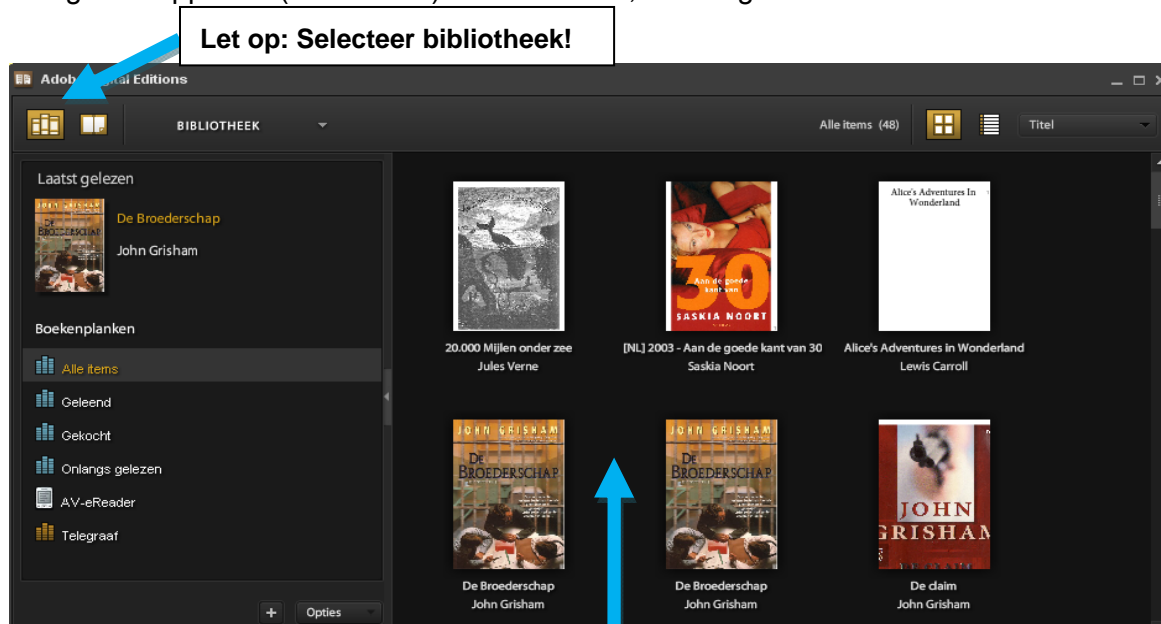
Let op: Selecteer bibliotheek!

Adob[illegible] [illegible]al Editions

BIBLIOTHEEK

Alle items (48)

Titel

Laatst gelezen

JOHN GRISHAM
DE BROEDERSCHAP

De Broederschap
John Grisham

Boekenplanken

Alle items
Geleend
Gekocht
Onlangs gelezen
AV-eReader
Telegraaf

+ Opties

20.000 Mijlen onder zee
Jules Verne

30
Aan de goede kant van
SASKIA NOORT

[NL] 2003 - Aan de goede kant van 30
Saskia Noort

Alice's Adventures In Wonderland

Alice's Adventures in Wonderland
Lewis Carroll

JOHN GRISHAM
DE BROEDERSCHAP

De Broederschap
John Grisham

JOHN GRISHAM
DE BROEDERSCHAP

De Broederschap
John Grisham

JOHN
GRISHAM

De claim
John Grisham